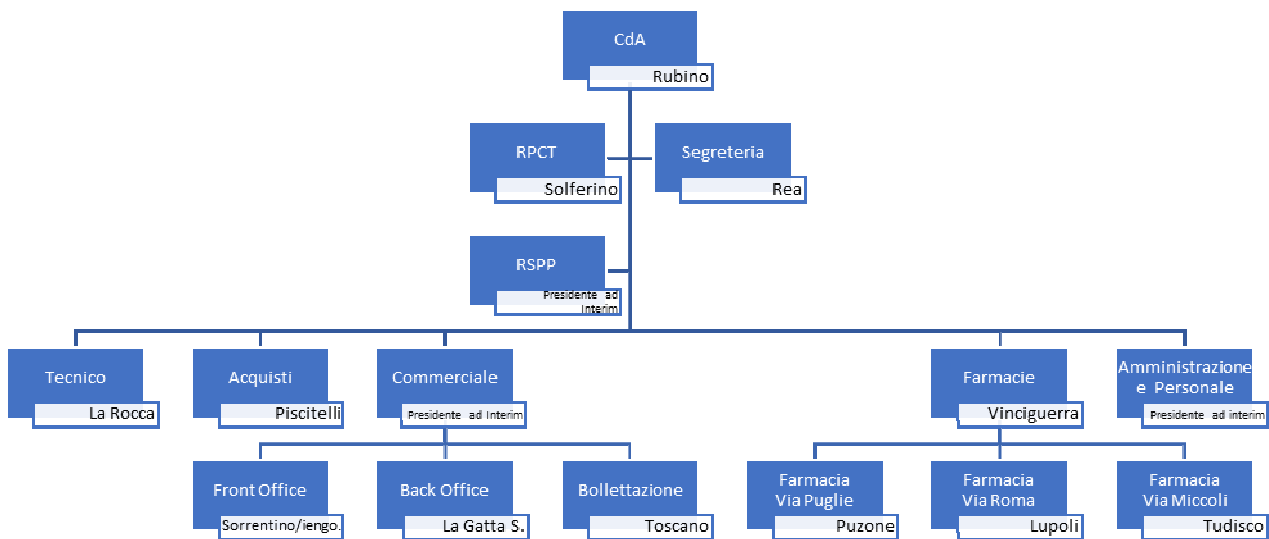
CdA
Rubino

RPCT
Solferino

Segreteria
Rea

RSPP
Presidente ad Interim

Tecnico
La Rocca

Acquisti
Piscitelli

Commerciale
Presidente ad Interim

Farmacie
Vinciguerra

Amministrazione e Personale
Presidente ad interim

Front Office
Sorrentino/iengo.

Back Office
La Gatta S.

Bollettazione
Toscano

Farmacia Via Puglie
Puzone

Farmacia Via Roma
Lupoli

Farmacia Via Miccoli
Tudisco